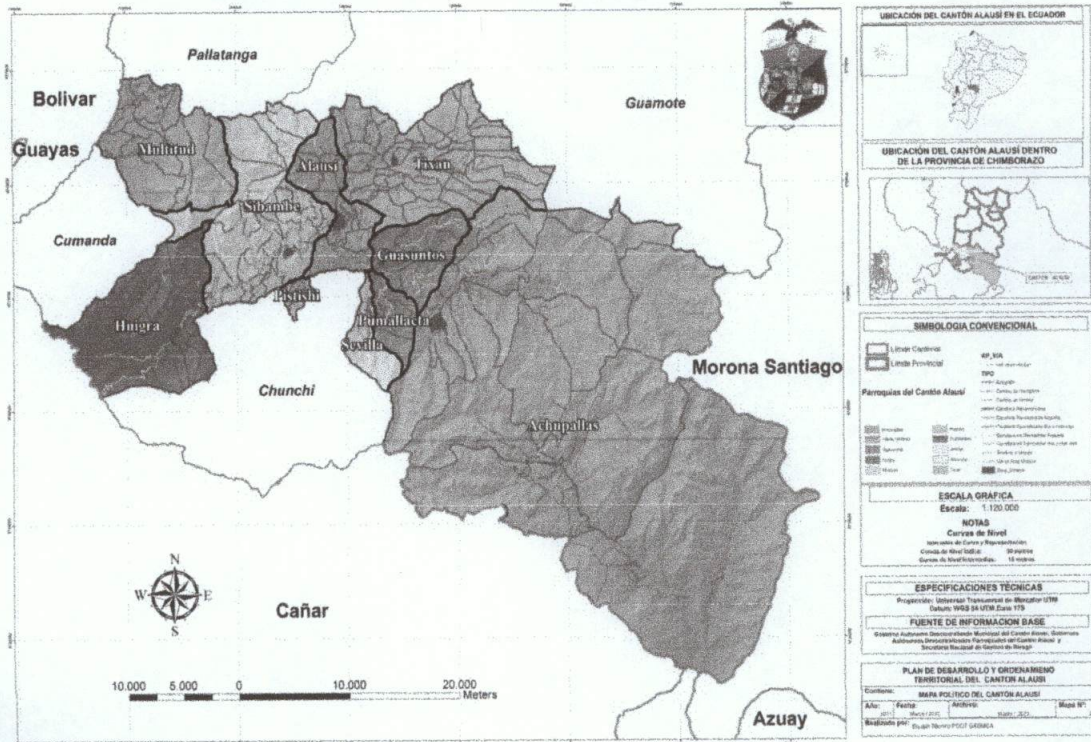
Pallatanga

Bolivar

Guamote

Guayas

Multitud

Alausí

Tixan

Sibambe

Cumanda

Guasuntos

Pistishi

Huigra

Pumallacta

Sevilla

Morona Santiago

Chunchi

Achupallas

N
W E
S

Cañar

10.000 5.000 0 10.000 20.000 Meters

Azuay

UBICACIÓN DEL CANTÓN ALAUSÍ EN EL ECUADOR

UBICACIÓN DEL CANTÓN ALAUSÍ DENTRO DE LA PROVINCIA DE CHIMBORAZO

CANTON ALAUSI

SIMBOLOGIA CONVENCIONAL

Limite Cantonal
Limite Provincial

TIPO

Parroquias del Cantón Alausí

ESCALA GRÁFICA
Escala: 1:120.000

NOTAS
Curvas de Nivel

Curvas de Nivel Índice: 50 metros
Curvas de Nivel Intermedias: 10 metros

ESPECIFICACIONES TÉCNICAS
Proyección: Universal Transversal de Mercator UTM
Datum: WGS 84 UTM Zona 17S

FUENTE DE INFORMACION BASE
Gobierno Autónomo Descentralizado Municipal del Cantón Alausí, Gobiernos Autónomos Descentralizados Parroquiales del Cantón Alausí y Secretaría Nacional de Gestión de Riesgo

PLAN DE DESARROLLO Y ORDENAMIENTO TERRITORIAL DEL CANTÓN ALAUSÍ

Contiene: MAPA POLITICO DEL CANTÓN ALAUSÍ

Año: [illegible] Fecha: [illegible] Archivo: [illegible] Mapa N°: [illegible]

Realizado por: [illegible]